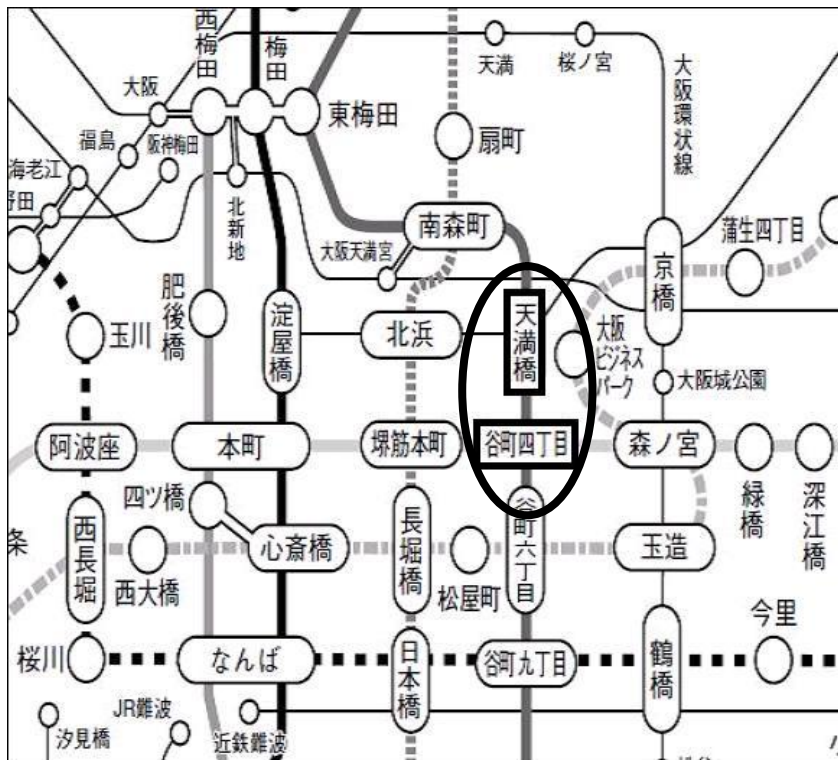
西梅田
梅田
天満
桜ノ宮
大阪環状線
大阪
東梅田
福島
阪神梅田
扇町
海老江
野田
北新地
南森町
蒲生四丁目
大阪天満宮
京橋
肥後橋
玉川
淀屋橋
北浜
天満橋
大阪ビジネスパーク
大阪城公園
阿波座
本町
堺筋本町
谷町四丁目
森ノ宮
緑橋
深江橋
四ツ橋
谷町六丁目
条
西長堀
心斎橋
長堀橋
玉造
西大橋
松屋町
今里
桜川
なんば
日本橋
谷町九丁目
鶴橋
JR難波
汐見橋
近鉄難波